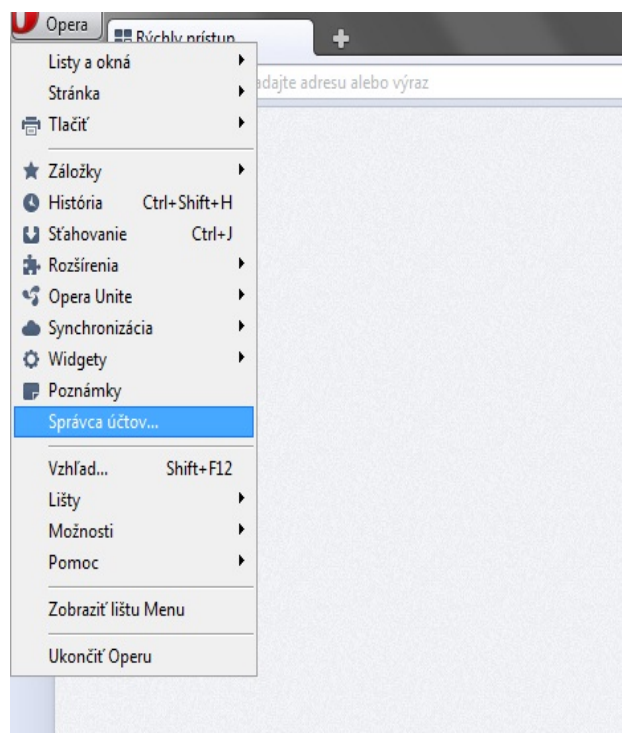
Opera
Rýchly prístup
+
Listy a okná
Stránka
Tlačiť
adajte adresu alebo výraz
Záložky
História Ctrl+Shift+H
Sťahovanie Ctrl+J
Rozšírenia
Opera Unite
Synchronizácia
Widgety
Poznámky
Správca účtov...
Vzhľad... Shift+F12
Lišty
Možnosti
Pomoc
Zobraziť lištu Menu
Ukončiť Operu